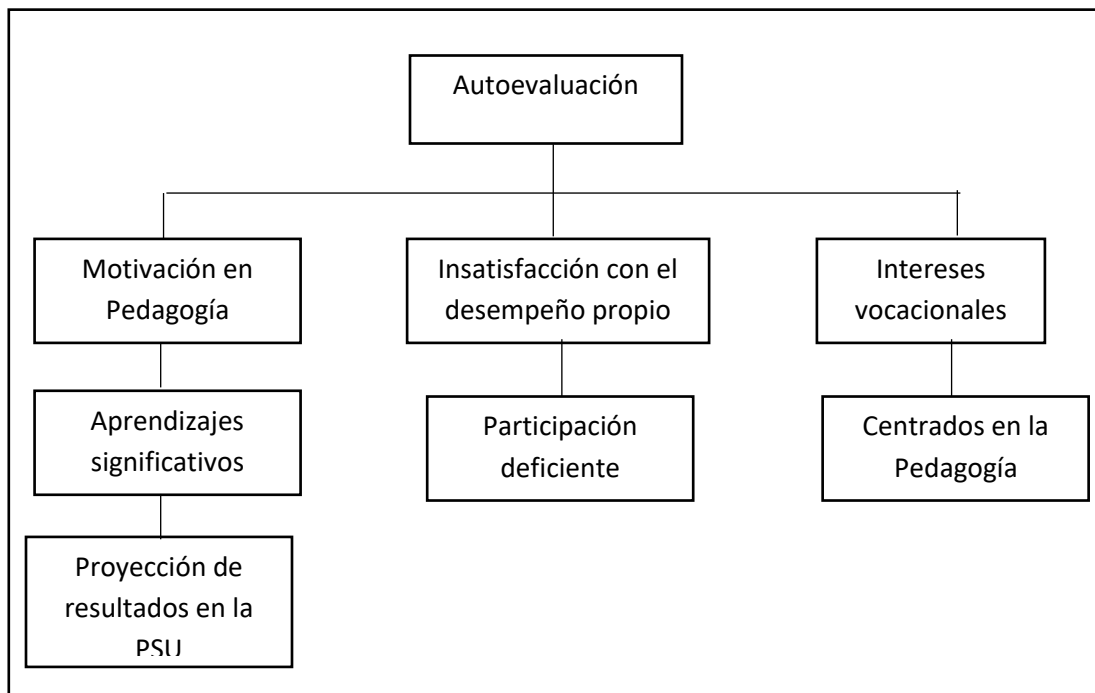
Autoevaluación

Motivación en Pedagogía

Insatisfacción con el desempeño propio

Intereses vocacionales

Aprendizajes significativos

Participación deficiente

Centrados en la Pedagogía

Proyección de resultados en la PSU